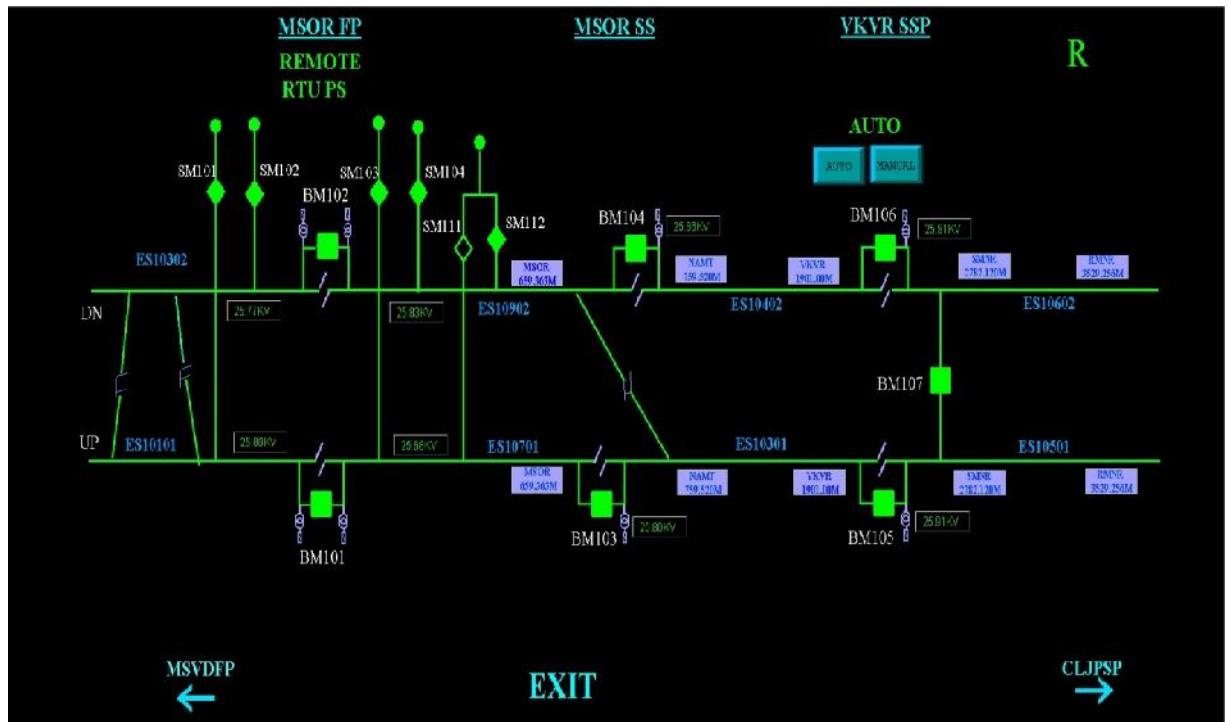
MSOR FP

REMOTE
RTU PS

MSOR SS

VKVR SSP

R

AUTO

AUTO MANUAL

SM101 SM102 SM103 SM104

BM102

SM111 SM112

BM104 25.83KV

BM106 25.81KV

ES10302

MSOR
659.363M

NAMT
759.520M

VKVR
1901.00M

SMNR
2782.120M

RMNR
3829.256M

DN

25.77KV

25.83KV

ES10902

ES10402

ES10602

BM107

UP ES10101

25.80KV

25.86KV

ES10701

ES10301

ES10501

MSOR
659.363M

NAMT
759.520M

VKVR
1901.00M

SMNR
2782.120M

RMNR
3829.256M

BM101

BM103 25.80KV

BM105 25.81KV

MSVDFP

EXIT

CLJPSP